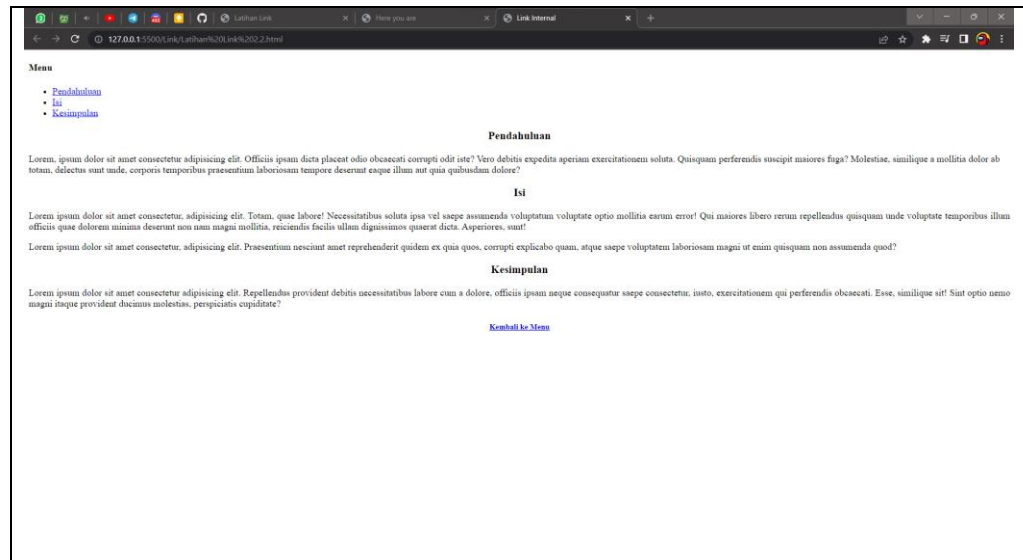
Latihan Link
Here you are
Link Internal
127.0.0.1:5500/Link/Latihan%20Link%202.2.html

Menu

- Pendahuluan
- Isi
- Kesimpulan

Pendahuluan

Lorem, ipsum dolor sit amet consectetur adipisicing elit. Officiis ipsam dicta placeat odio obcaecati corrupti odit iste? Vero debitis expedita aperiam exercitationem soluta. Quisquam perferendis suscipit maiores fuga? Molestiae, similique a mollitia dolor ab totam, delectus sunt unde, corporis temporibus praesentium laboriosam tempore deserunt eaque illum aut quia quibusdam dolore?

Isi

Lorem ipsum dolor sit amet consectetur, adipisicing elit. Totam, quae labore! Necessitatibus soluta ipsa vel saepe assumenda voluptatum voluptate optio mollitia earum error! Qui maiores libero rerum repellendus quisquam unde voluptate temporibus illum officiis quae dolorem minima deserunt non nam magni mollitia, reiciendis facilis ullam dignissimos quaerat dicta. Asperiores, sunt!

Lorem ipsum dolor sit amet consectetur, adipisicing elit. Praesentium nesciunt amet reprehenderit quidem ex quia quos, corrupti explicabo quam, atque saepe voluptatem laboriosam magni ut enim quisquam non assumenda quod?

Kesimpulan

Lorem ipsum dolor sit amet consectetur adipisicing elit. Repellendus provident debitis necessitatibus labore cum a dolore, officiis ipsam neque consequatur saepe consectetur, iusto, exercitationem qui perferendis obcaecati. Esse, similique sit! Sint optio nemo magni itaque provident ducimus molestias, perspiciatis cupiditate?

Kembali ke Menu